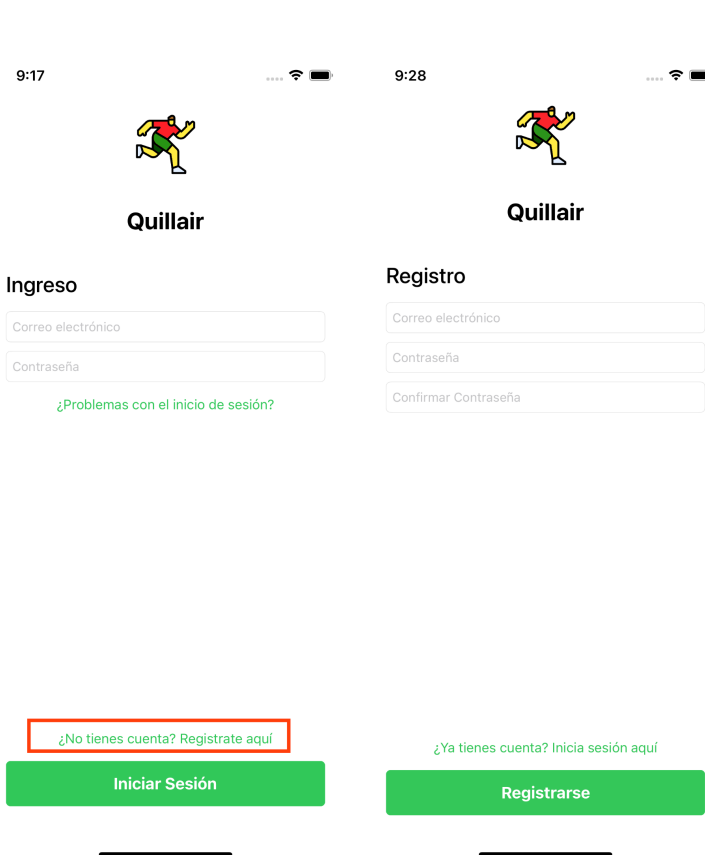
9:17

Quillair

Ingreso

Correo electrónico

Contraseña

¿Problemas con el inicio de sesión?

¿No tienes cuenta? Registrate aquí

Iniciar Sesión

9:28

Quillair

Registro

Correo electrónico

Contraseña

Confirmar Contraseña

¿Ya tienes cuenta? Inicia sesión aquí

Registrarse